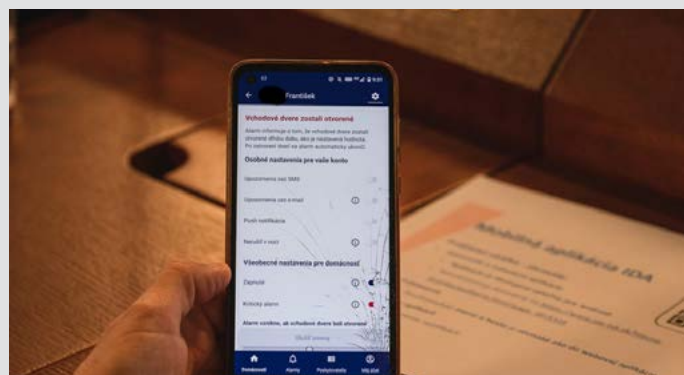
František

Vchodové dvere zostali otvorené

Alarm informuje o tom, že vchodové dvere zostali otvorené dlhšiu dobu, ako je nastavená hodnota. Po zatvorení dverí sa alarm automaticky ukončí.

Osobné nastavenia pre vaše konto

Upozornenia cez SMS

Upozornenia cez e-mail

Push notifikácie

Nerušiť v noci

Všeobecné nastavenia pre domácnosť

Zapnuté

Kritický alarm

Alarm vzniká, ak vchodové dvere boli otvorené

Uložiť zmeny

Domácnosť Alarmy Podlahovka Môj účet

Mobilná aplikácia IDA

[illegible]